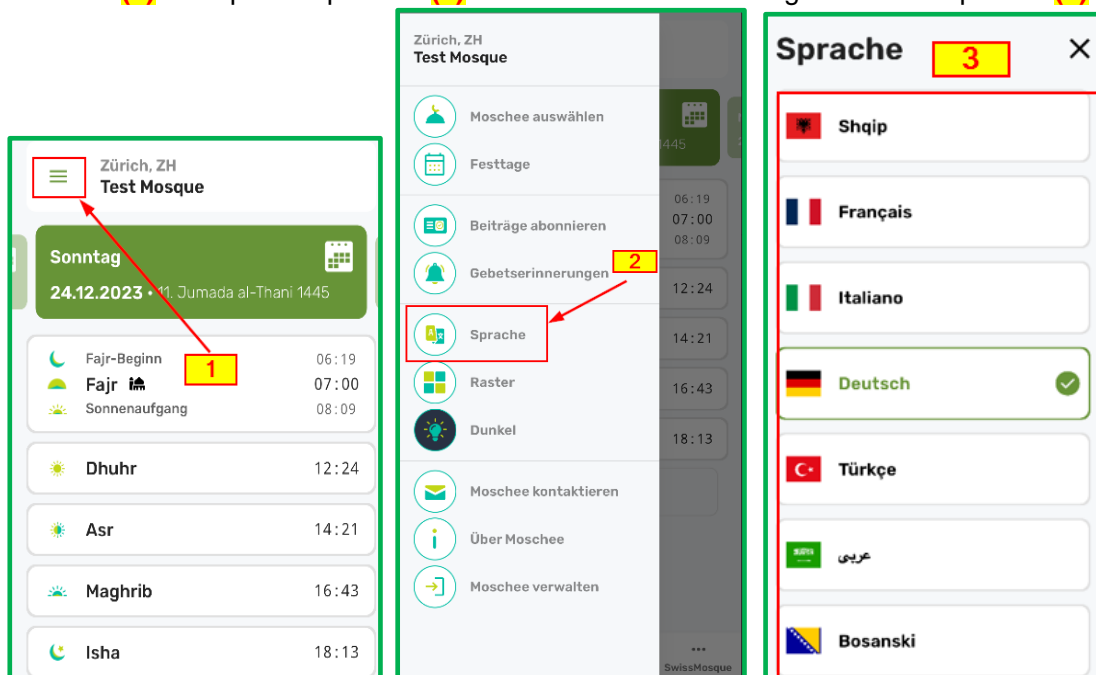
Zürich, ZH
Test Mosque

Sonntag

24.12.2023 • 11. Jumada al-Thani 1445

Fajr-Beginn 06:19
Fajr 07:00
Sonnenaufgang 08:09

1

Dhuhr 12:24

Asr 14:21

Maghrib 16:43

Isha 18:13

Zürich, ZH
Test Mosque

Moschee auswählen

Festtage

Beiträge abonnieren

Gebetserinnerungen

2

Sprache

Raster

Dunkel

Moschee kontaktieren

Über Moschee

Moschee verwalten

1445

06:19
07:00
08:09

12:24

14:21

16:43

18:13

SwissMosque

Sprache

3

×

Shqip

Français

Italiano

Deutsch

Türkçe

عربي

Bosanski